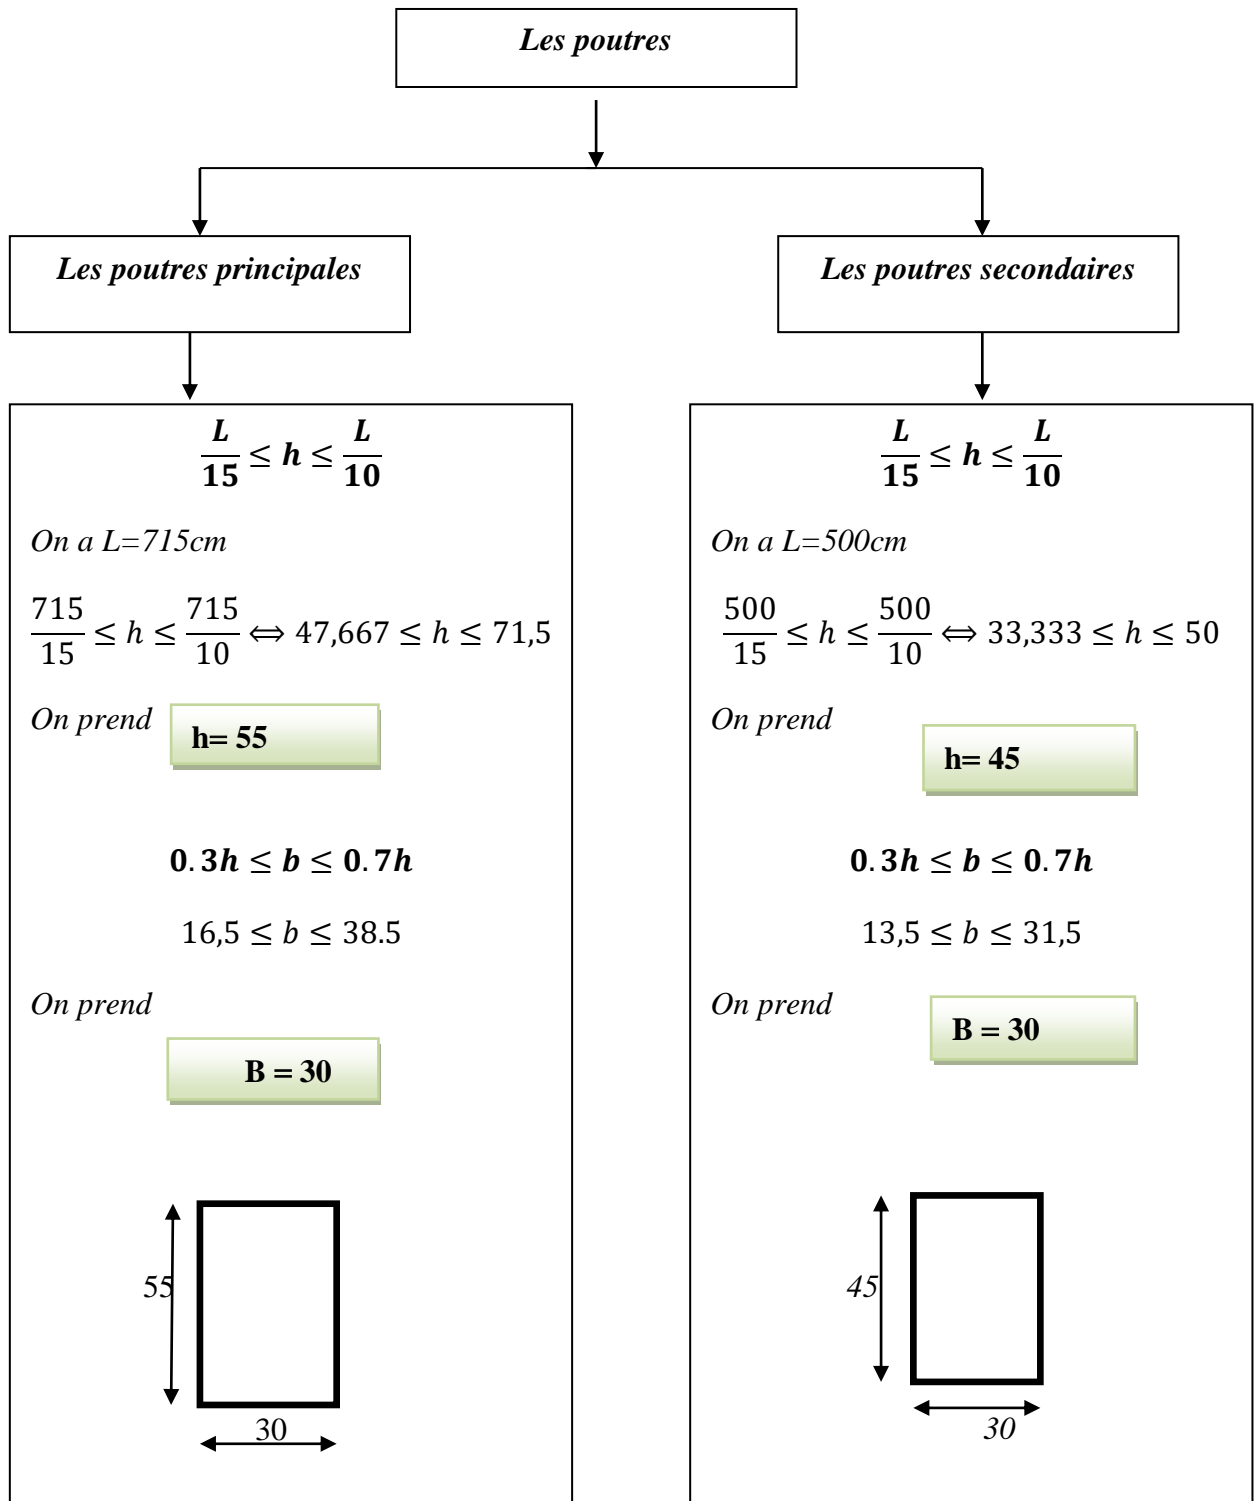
Les poutres

Les poutres principales

$\frac{L}{15} \leq h \leq \frac{L}{10}$

On a L=715cm

$\frac{715}{15} \leq h \leq \frac{715}{10} \Leftrightarrow 47,667 \leq h \leq 71,5$

On prend h= 55

$0.3h \leq b \leq 0.7h$

$16,5 \leq b \leq 38.5$

On prend

B = 30

55

30

Les poutres secondaires

$\frac{L}{15} \leq h \leq \frac{L}{10}$

On a L=500cm

$\frac{500}{15} \leq h \leq \frac{500}{10} \Leftrightarrow 33,333 \leq h \leq 50$

On prend

h= 45

$0.3h \leq b \leq 0.7h$

$13,5 \leq b \leq 31,5$

On prend

B = 30

45

30